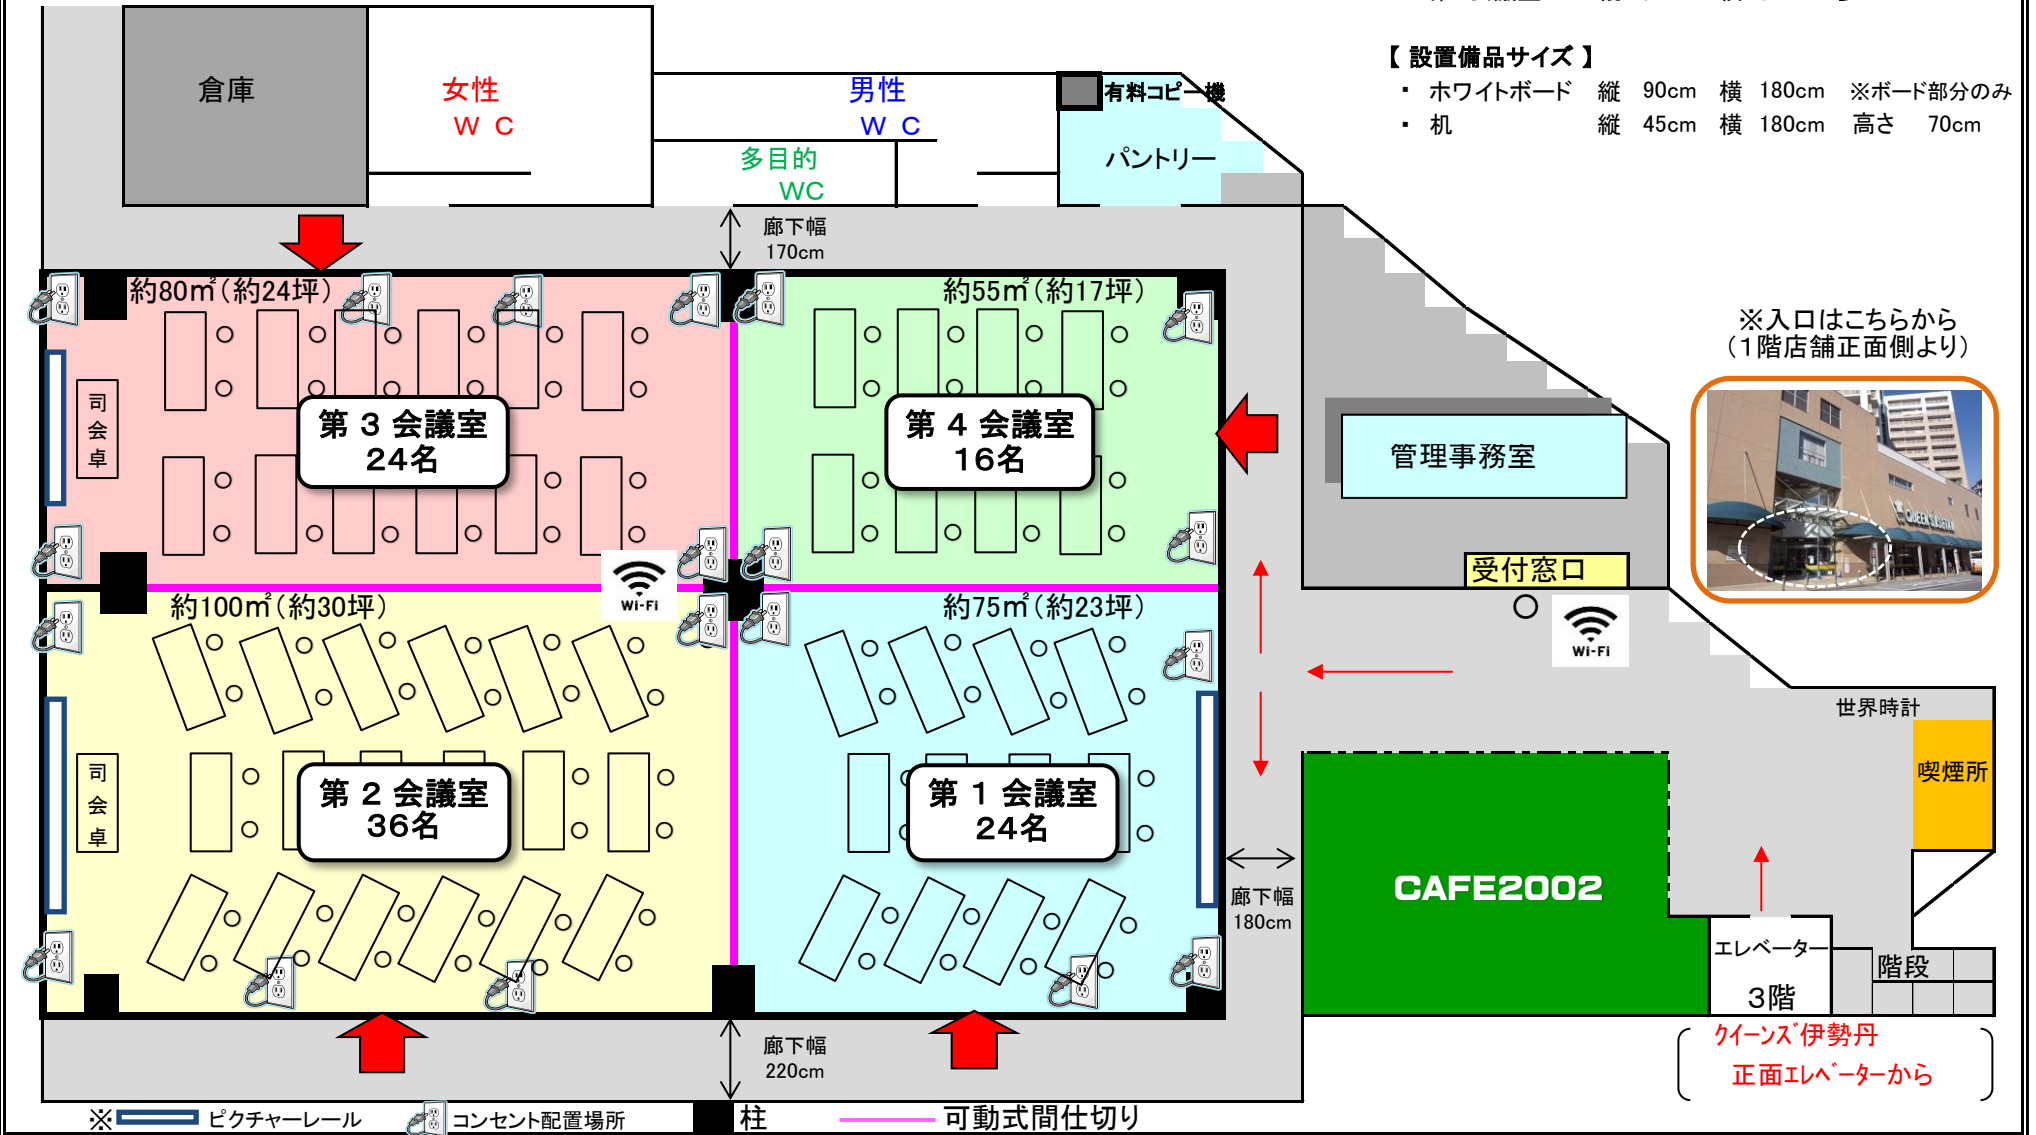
【 設置備品サイズ 】
・ ホワイトボード　縦　90cm　横　180cm　※ボード部分のみ
・ 机　縦　45cm　横　180cm　高さ　70cm

倉庫
女性
ＷＣ
男性
ＷＣ
多目的
WC
有料コピー機
パントリー
廊下幅
170cm

約80㎡（約24坪）
司会卓
第３会議室
24名

約55㎡（約17坪）
第４会議室
16名

※入口はこちらから
（1階店舗正面側より）

管理事務室
受付窓口
Wi-Fi

約100㎡（約30坪）
司会卓
第２会議室
36名

約75㎡（約23坪）
第１会議室
24名

世界時計
喫煙所
CAFE2002
廊下幅
180cm
エレベーター
3階
階段
クイーンズ伊勢丹
正面エレベーターから

廊下幅
220cm

※ ピクチャーレール　コンセント配置場所　柱　可動式間仕切り